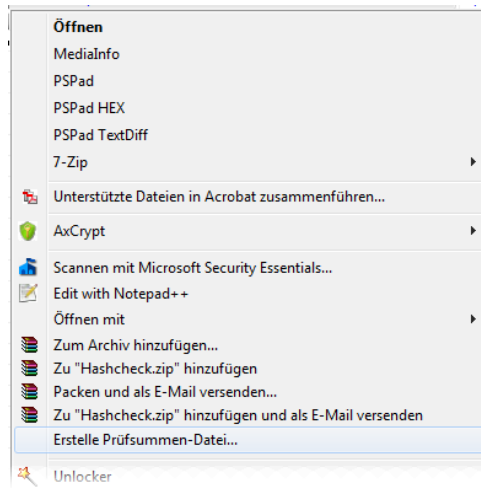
Öffnen
MediaInfo
PSPad
PSPad HEX
PSPad TextDiff
7-Zip
Unterstützte Dateien in Acrobat zusammenführen...
AxCrypt
Scannen mit Microsoft Security Essentials...
Edit with Notepad++
Öffnen mit
Zum Archiv hinzufügen...
Zu "Hashcheck.zip" hinzufügen
Packen und als E-Mail versenden...
Zu "Hashcheck.zip" hinzufügen und als E-Mail versenden
Erstelle Prüfsummen-Datei...
Unlocker